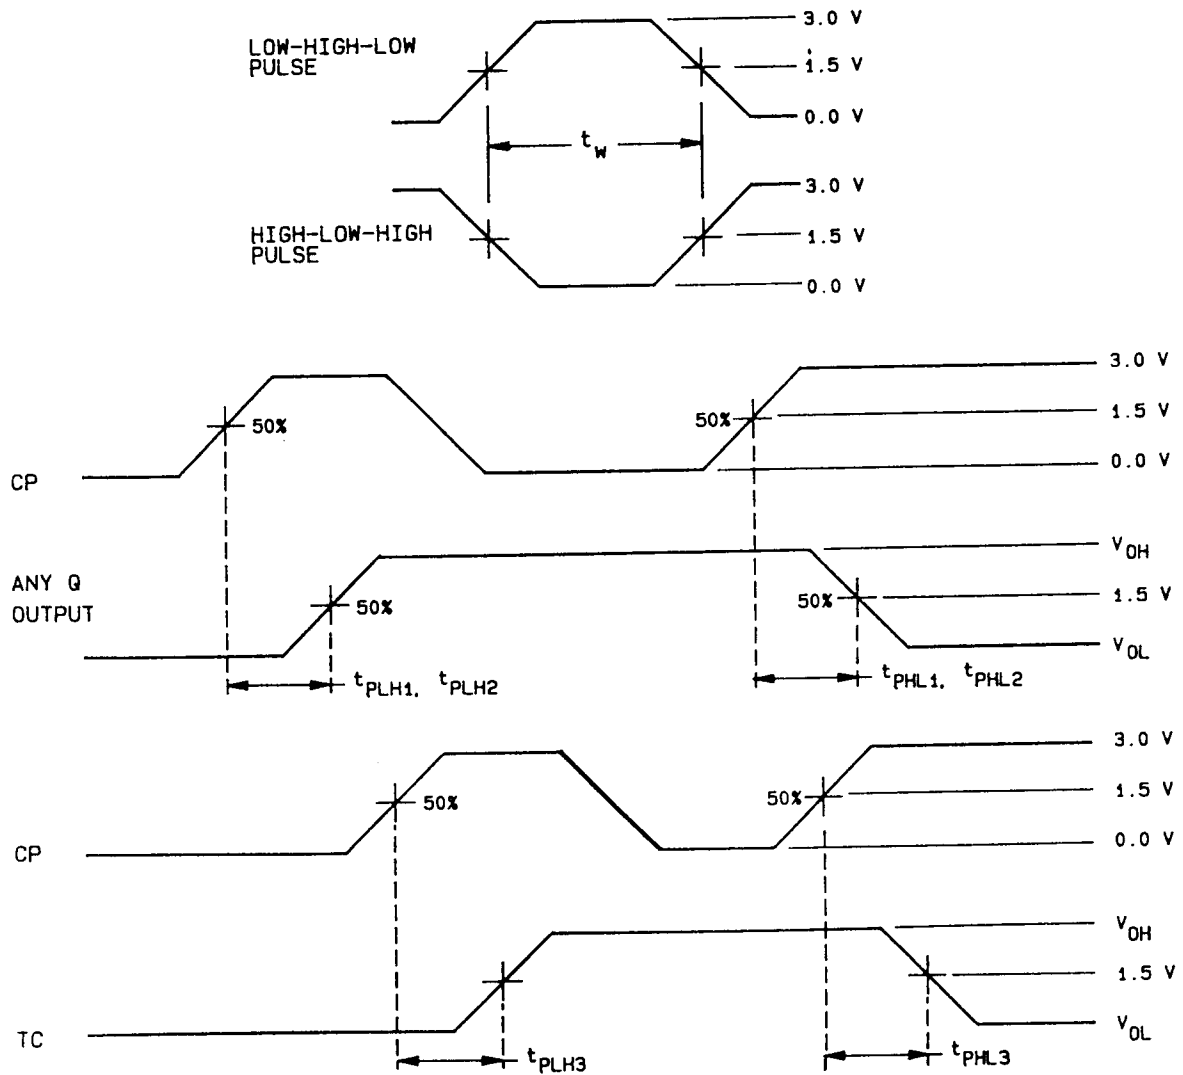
LOW-HIGH-LOW PULSE

3.0 V
1.5 V
0.0 V

$t_W$

HIGH-LOW-HIGH PULSE

3.0 V
1.5 V
0.0 V

CP

50%

50%

3.0 V
1.5 V
0.0 V

ANY Q OUTPUT

50%

50%

$V_{OH}$
1.5 V
$V_{OL}$

$t_{PLH1}$, $t_{PLH2}$

$t_{PHL1}$, $t_{PHL2}$

CP

50%

50%

3.0 V
1.5 V
0.0 V

TC

$V_{OH}$
1.5 V
$V_{OL}$

$t_{PLH3}$

$t_{PHL3}$